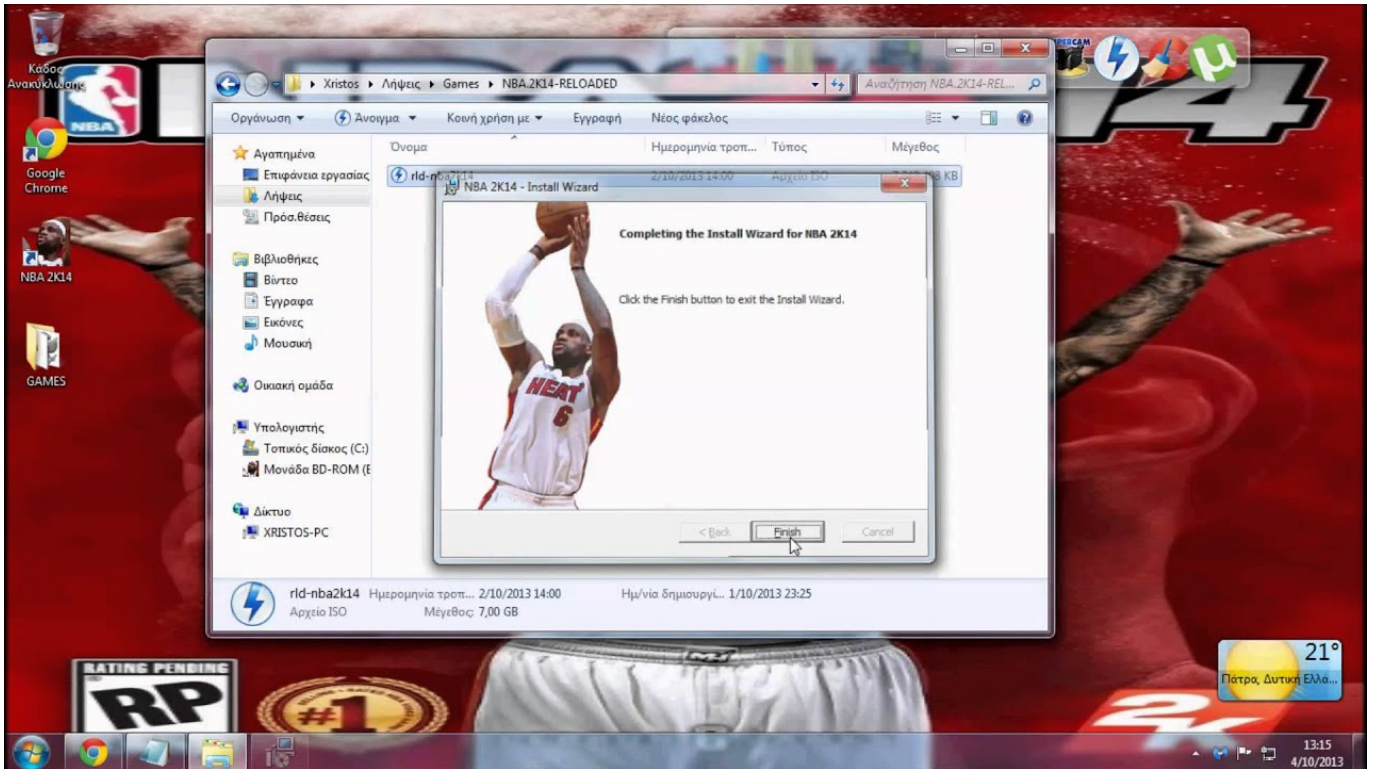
Κάδος Ανακύκλωσης

Google Chrome

NBA 2K14

GAMES

Xristos ▸ Λήψεις ▸ Games ▸ NBA.2K14-RELOADED

Αναζήτηση NBA.2K14-REL...

Οργάνωση ▾ Άνοιγμα ▾ Κοινή χρήση με ▾ Εγγραφή Νέος φάκελος

Όνομα | Ημερομηνία τροπ... | Τύπος | Μέγεθος

rld-nba2k14 | 2/10/2013 14:00 | Αρχείο ISO | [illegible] KB

Αγαπημένα
Επιφάνεια εργασίας
Λήψεις
Πρόσ.θέσεις

Βιβλιοθήκες
Βίντεο
Έγγραφα
Εικόνες
Μουσική

Οικιακή ομάδα

Υπολογιστής
Τοπικός δίσκος (C:)
Μονάδα BD-ROM (E

Δίκτυο
XRISTOS-PC

NBA 2K14 - Install Wizard

Completing the Install Wizard for NBA 2K14

Click the Finish button to exit the Install Wizard.

< Back Finish Cancel

HEAT 6

rld-nba2k14 Ημερομηνία τροπ... 2/10/2013 14:00 Ημ/νία δημιουργί... 1/10/2013 23:25
Αρχείο ISO Μέγεθος: 7,00 GB

RATING PENDING
RP

#1

2K

21°
Πάτρα, Δυτική Ελλά...

13:15
4/10/2013